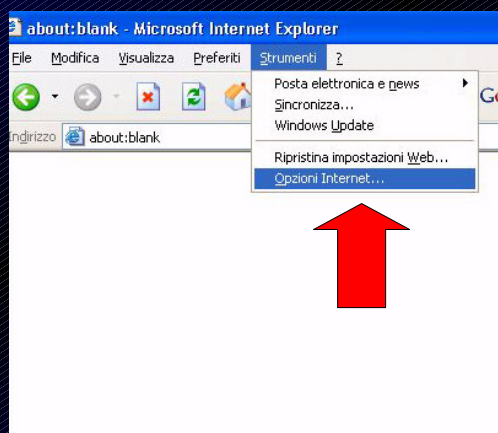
about:blank - Microsoft Internet Explorer

File Modifica Visualizza Preferiti Strumenti ?

Indirizzo about:blank

Posta elettronica e news
Sincronizza...
Windows Update
Ripristina impostazioni Web...
Opzioni Internet...

G